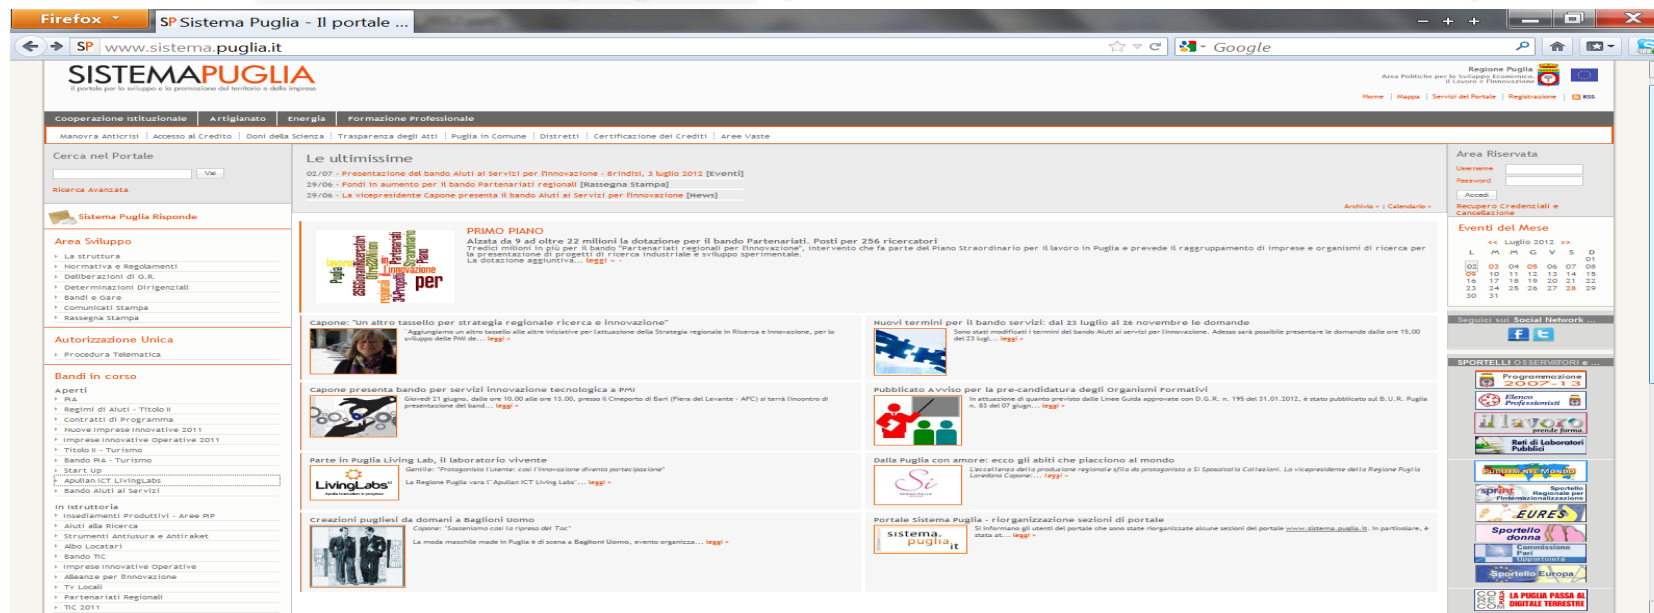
Firefox
SP Sistema Puglia - Il portale ...
www.sistema.puglia.it
Google

SISTEMAPUGLIA
Il portale per lo sviluppo e la promozione del territorio e delle imprese

Regione Puglia
Area Politiche per lo Sviluppo Economico, il Lavoro e l'Innovazione

Home | Mappa | Servizi del Portale | Registrazione | RSS

Cooperazione Istituzionale | Artigianato | Energia | Formazione Professionale

Manovra Anticrisi | Accesso al Credito | Doni della Scienza | Trasparenza degli Atti | Puglia in Comune | Distretti | Certificazione dei Crediti | Aree Vaste

Cerca nel Portale
Vai
Ricerca Avanzata

Sistema Puglia Risponde

Area Sviluppo
La struttura
Normativa e Regolamenti
Deliberazioni di G.R.
Determinazioni Dirigenziali
Bandi e Gare
Comunicati Stampa
Rassegna Stampa

Autorizzazione Unica
Procedura Telematica

Bandi in corso
Aperti
PIA
Regimi di Aiuti - Titolo II
Contratti di Programma
Nuove Imprese Innovative 2011
Imprese Innovative Operative 2011
Titolo II - Turismo
Bando PIA - Turismo
Start Up
Apulian ICT LivingLabs
Bando Aiuti ai Servizi

In istruttoria
Insediamenti Produttivi - Aree PIP
Aiuti alla Ricerca
Strumenti Antiusura e Antiracket
Albo Locatari
Bando TIC
Imprese Innovative Operative
Alleanze per l'Innovazione
Tv Locali
Partenariati Regionali
TIC 2011

Le ultimissime
02/07 - Presentazione del bando Aiuti ai Servizi per l'Innovazione - Brindisi, 3 luglio 2012 [Eventi]
29/06 - Fondi in aumento per il bando Partenariati regionali [Rassegna Stampa]
29/06 - La vicepresidente Capone presenta il bando Aiuti ai Servizi per l'Innovazione [News]
Archivio » | Calendario »

PRIMO PIANO
Alzata da 9 ad oltre 22 milioni la dotazione per il bando Partenariati. Posti per 256 ricercatori
Tredici milioni in più per il bando "Partenariati regionali per l'innovazione", intervento che fa parte del Piano Straordinario per il lavoro in Puglia e prevede il raggruppamento di imprese e organismi di ricerca per la presentazione di progetti di ricerca industriale e sviluppo sperimentale.
La dotazione aggiuntiva... leggi »

Capone: "Un altro tassello per strategia regionale ricerca e innovazione"
Aggiungiamo un altro tassello alle altre iniziative per l'attuazione della Strategia regionale in Ricerca e innovazione, per lo sviluppo delle PMI de... leggi »

Nuovi termini per il bando servizi: dal 23 luglio al 26 novembre le domande
Sono stati modificati i termini del bando Aiuti ai servizi per l'innovazione. Adesso sarà possibile presentare le domande dalle ore 15.00 del 23 lugl... leggi »

Capone presenta bando per servizi innovazione tecnologica a PMI
Giovedì 21 giugno, dalle ore 10.00 alle ore 13.00, presso il Cineporto di Bari (Fiera del Levante - AFC) si terrà l'incontro di presentazione del band... leggi »

Pubblicato Avviso per la pre-candidatura degli Organismi Formativi
In attuazione di quanto previsto dalle Linee Guida approvate con D.G.R. n. 195 del 31.01.2012, è stato pubblicato sul B.U.R. Puglia n. 83 del 07 giugn... leggi »

Parte in Puglia Living Lab, il laboratorio vivente
Gentile: "Protagonista l'utente: così l'innovazione diventa partecipazione"
La Regione Puglia vara l' "Apulian ICT Living Labs"... leggi »

Dalla Puglia con amore: ecco gli abiti che piacciono al mondo
L'eccellenza della produzione regionale sfila da protagonista a Si Sposaitalia Collezioni. La vicepresidente della Regione Puglia Loredana Capone:... leggi »

Creazioni pugliesi da domani a Baglioni Uomo
Capone: "Sosteniamo così la ripresa del Tac"
La moda maschile made in Puglia è di scena a Baglioni Uomo, evento organizza... leggi »

Portale Sistema Puglia - riorganizzazione sezioni di portale
Si informano gli utenti del portale che sono state riorganizzate alcune sezioni del portale www.sistema.puglia.it. In particolare, è stata at... leggi »

Area Riservata
Username
Password
Accedi
Recupero Credenziali e Cancellazione

Eventi del Mese
<< Luglio 2012 >>
| L | M | M | G | V | S | D |
|---|---|---|---|---|---|---|
| | | | | | | 01 |
| 02 | 03 | 04 | 05 | 06 | 07 | 08 |
| 09 | 10 | 11 | 12 | 13 | 14 | 15 |
| 16 | 17 | 18 | 19 | 20 | 21 | 22 |
| 23 | 24 | 25 | 26 | 27 | 28 | 29 |
| 30 | 31 | | | | | |

Seguici sui Social Network ...
SPORTELLI OSSERVATORI e ...
Programmazione 2007-13
Elenco Professionisti
il lavoro prende forma
Reti di Laboratori Pubblici
EURES
Sportello donna
Sportello Europa
LA PUGLIA PASSA AL DIGITALE TERRESTRE